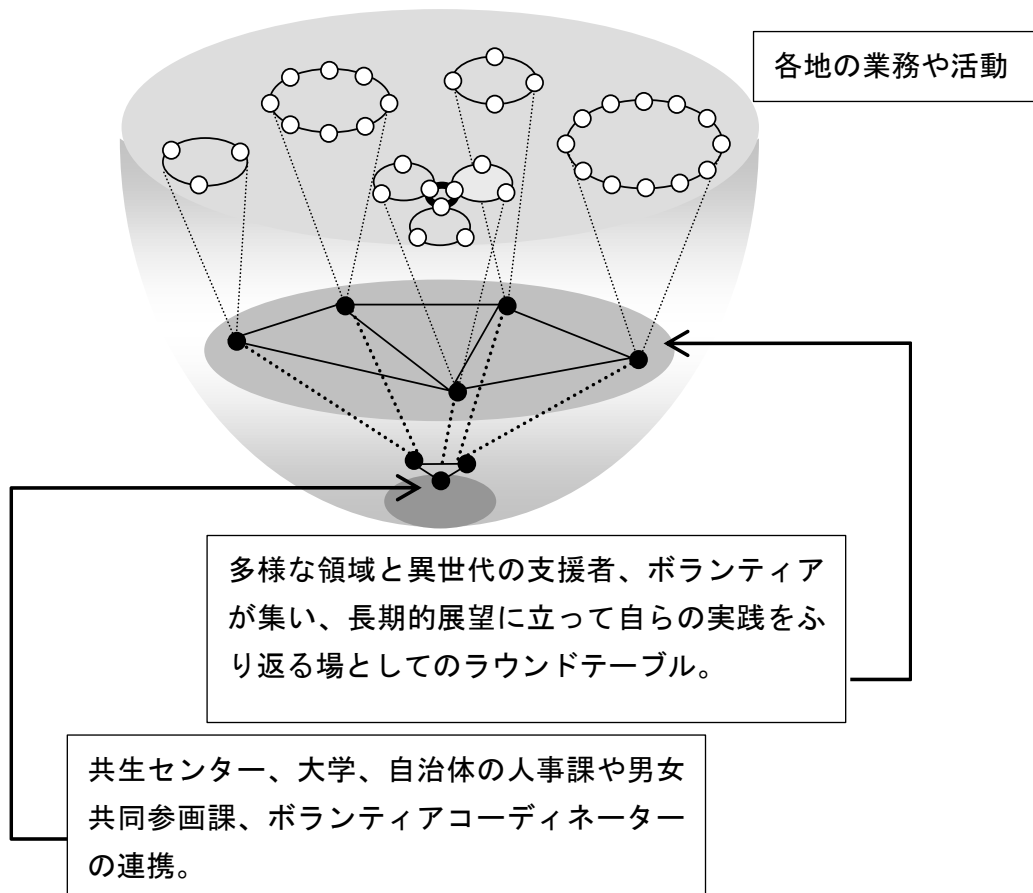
各地の業務や活動

多様な領域と異世代の支援者、ボランティアが集い、長期的展望に立って自らの実践をふり返る場としてのラウンドテーブル。

共生センター、大学、自治体の人事課や男女共同参画課、ボランティアコーディネーターの連携。